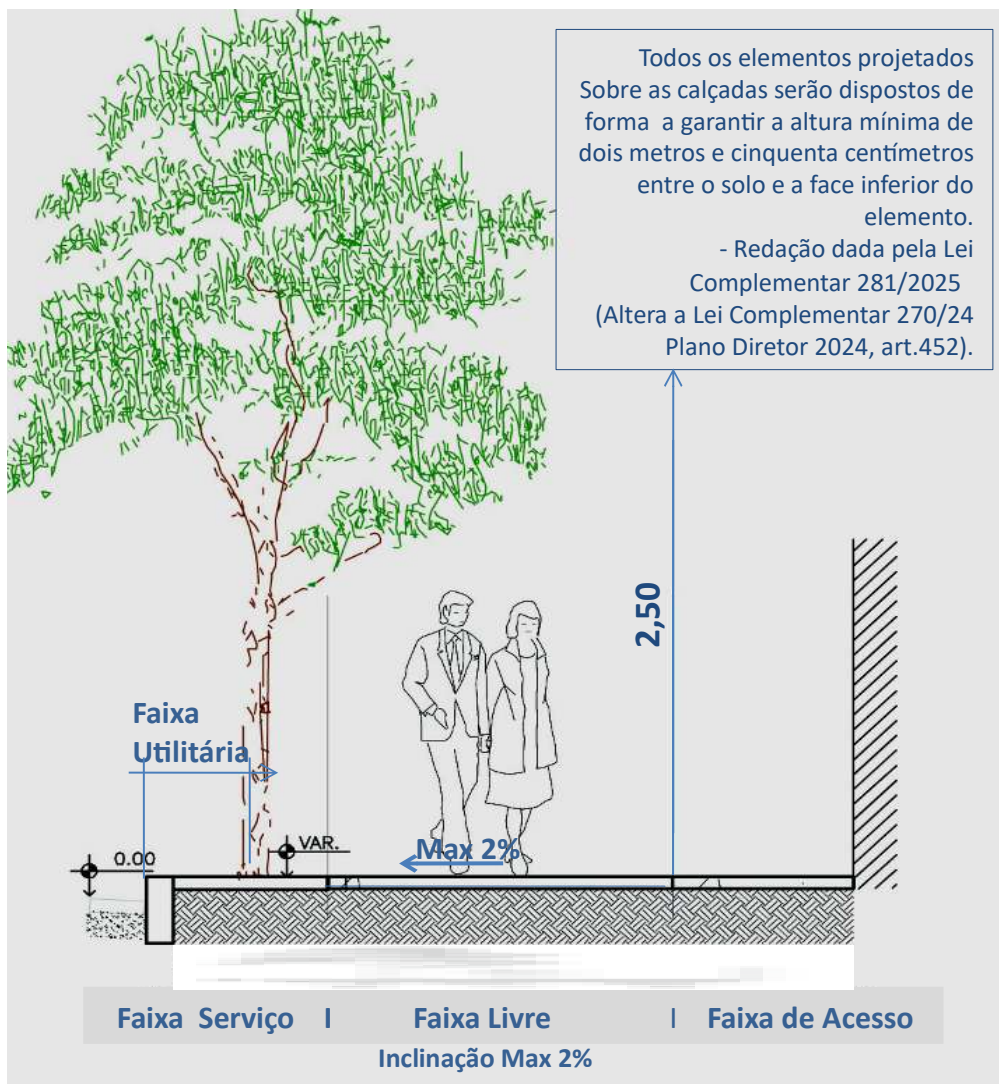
Todos os elementos projetados Sobre as calçadas serão dispostos de forma a garantir a altura mínima de dois metros e cinquenta centímetros entre o solo e a face inferior do elemento.
- Redação dada pela Lei Complementar 281/2025
(Altera a Lei Complementar 270/24 Plano Diretor 2024, art.452).

2,50

Faixa Utilitária

0.00

VAR.

Max 2%

Faixa Serviço I Faixa Livre I Faixa de Acesso

Inclinação Max 2%